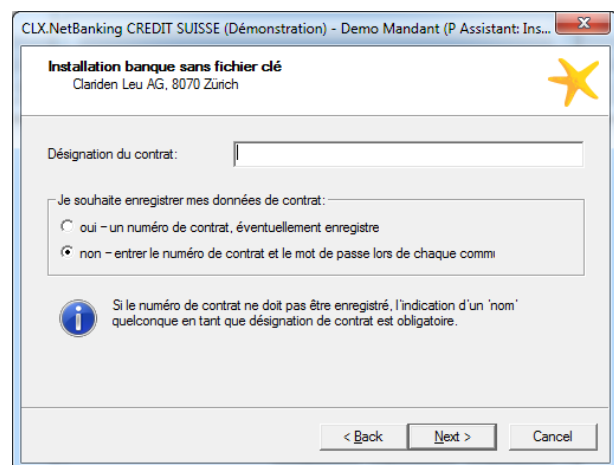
CLX.NetBanking CREDIT SUISSE (Démonstration) - Demo Mandant (P Assistant: Ins...

Installation banque sans fichier clé
Clariden Leu AG, 8070 Zürich

Désignation du contrat:

Je souhaite enregistrer mes données de contrat:

oui – un numéro de contrat, éventuellement enregistre

non – entrer le numéro de contrat et le mot de passe lors de chaque comm

Si le numéro de contrat ne doit pas être enregistré, l'indication d'un 'nom' quelconque en tant que désignation de contrat est obligatoire.

< Back
Next >
Cancel